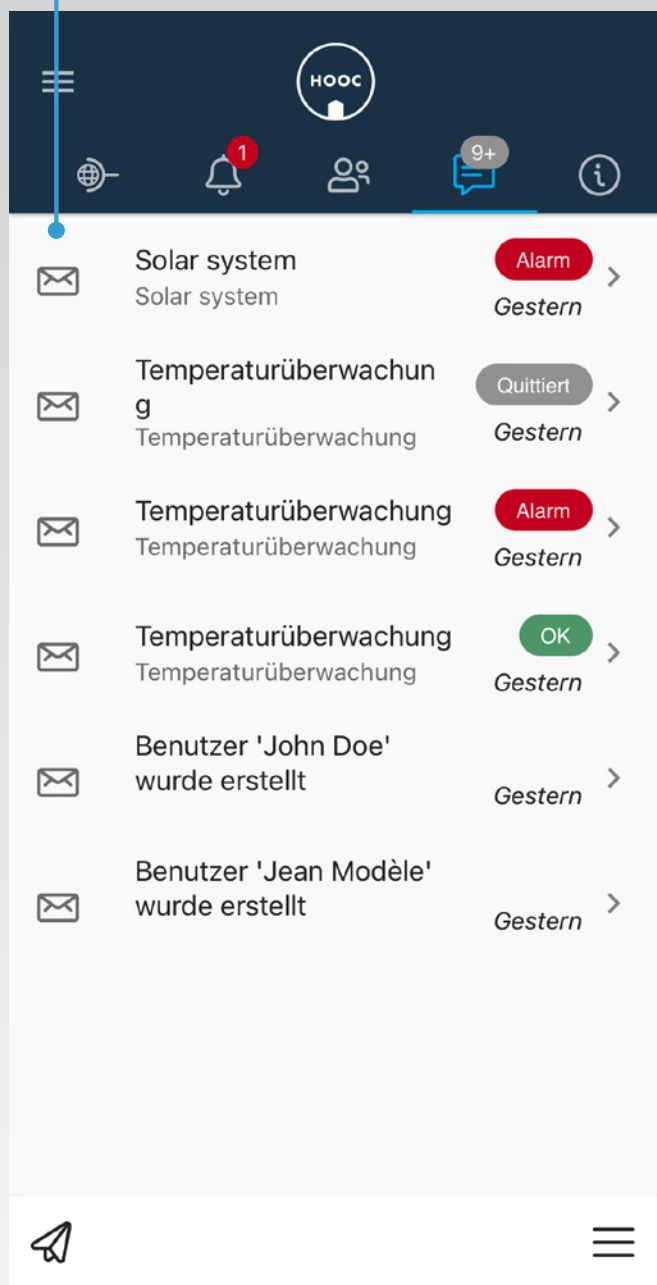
HOOC

1

9+

Solar system
Solar system
Alarm
Gestern

Temperaturüberwachung
Temperaturüberwachung
Quittiert
Gestern

Temperaturüberwachung
Temperaturüberwachung
Alarm
Gestern

Temperaturüberwachung
Temperaturüberwachung
OK
Gestern

Benutzer 'John Doe' wurde erstellt
Gestern

Benutzer 'Jean Modèle' wurde erstellt
Gestern